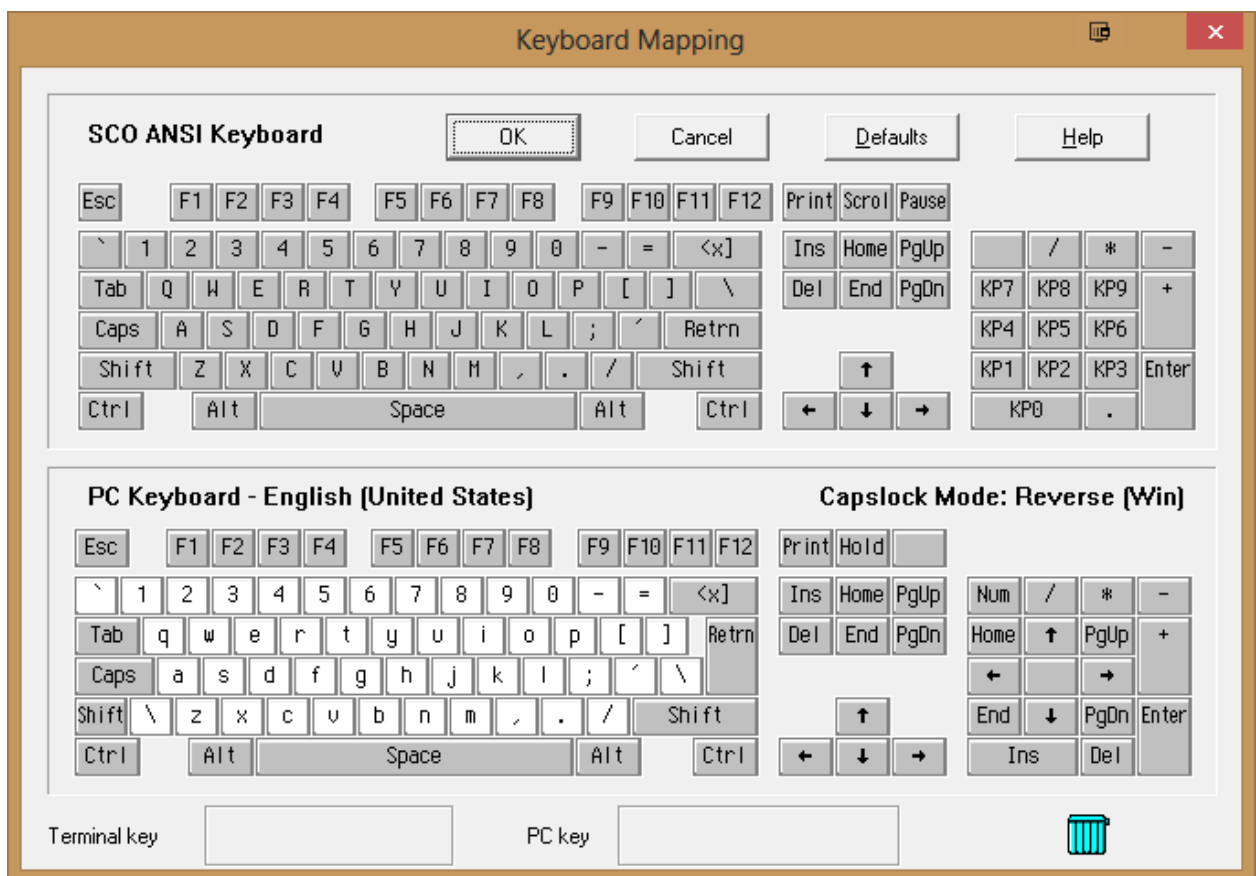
Keyboard Mapping

SCO ANSI Keyboard

OK Cancel Defaults Help

Esc F1 F2 F3 F4 F5 F6 F7 F8 F9 F10 F11 F12 Print Scrol Pause

` 1 2 3 4 5 6 7 8 9 0 - = <x] Ins Home PgUp / * -

Tab Q W E R T Y U I O P [ ] \ Del End PgDn KP7 KP8 KP9 +

Caps A S D F G H J K L ; ´ Retrn KP4 KP5 KP6

Shift Z X C V B N M , . / Shift ↑ KP1 KP2 KP3 Enter

Ctrl Alt Space Alt Ctrl ← ↓ → KP0 .

PC Keyboard - English (United States)

Capslock Mode: Reverse (Win)

Esc F1 F2 F3 F4 F5 F6 F7 F8 F9 F10 F11 F12 Print Hold

` 1 2 3 4 5 6 7 8 9 0 - = <x] Ins Home PgUp Num / * -

Tab q w e r t y u i o p [ ] Retrn Del End PgDn Home ↑ PgUp +

Caps a s d f g h j k l ; ´ \ ← →

Shift \ z x c v b n m , . / Shift ↑ End ↓ PgDn Enter

Ctrl Alt Space Alt Ctrl ← ↓ → Ins Del

Terminal key

PC key